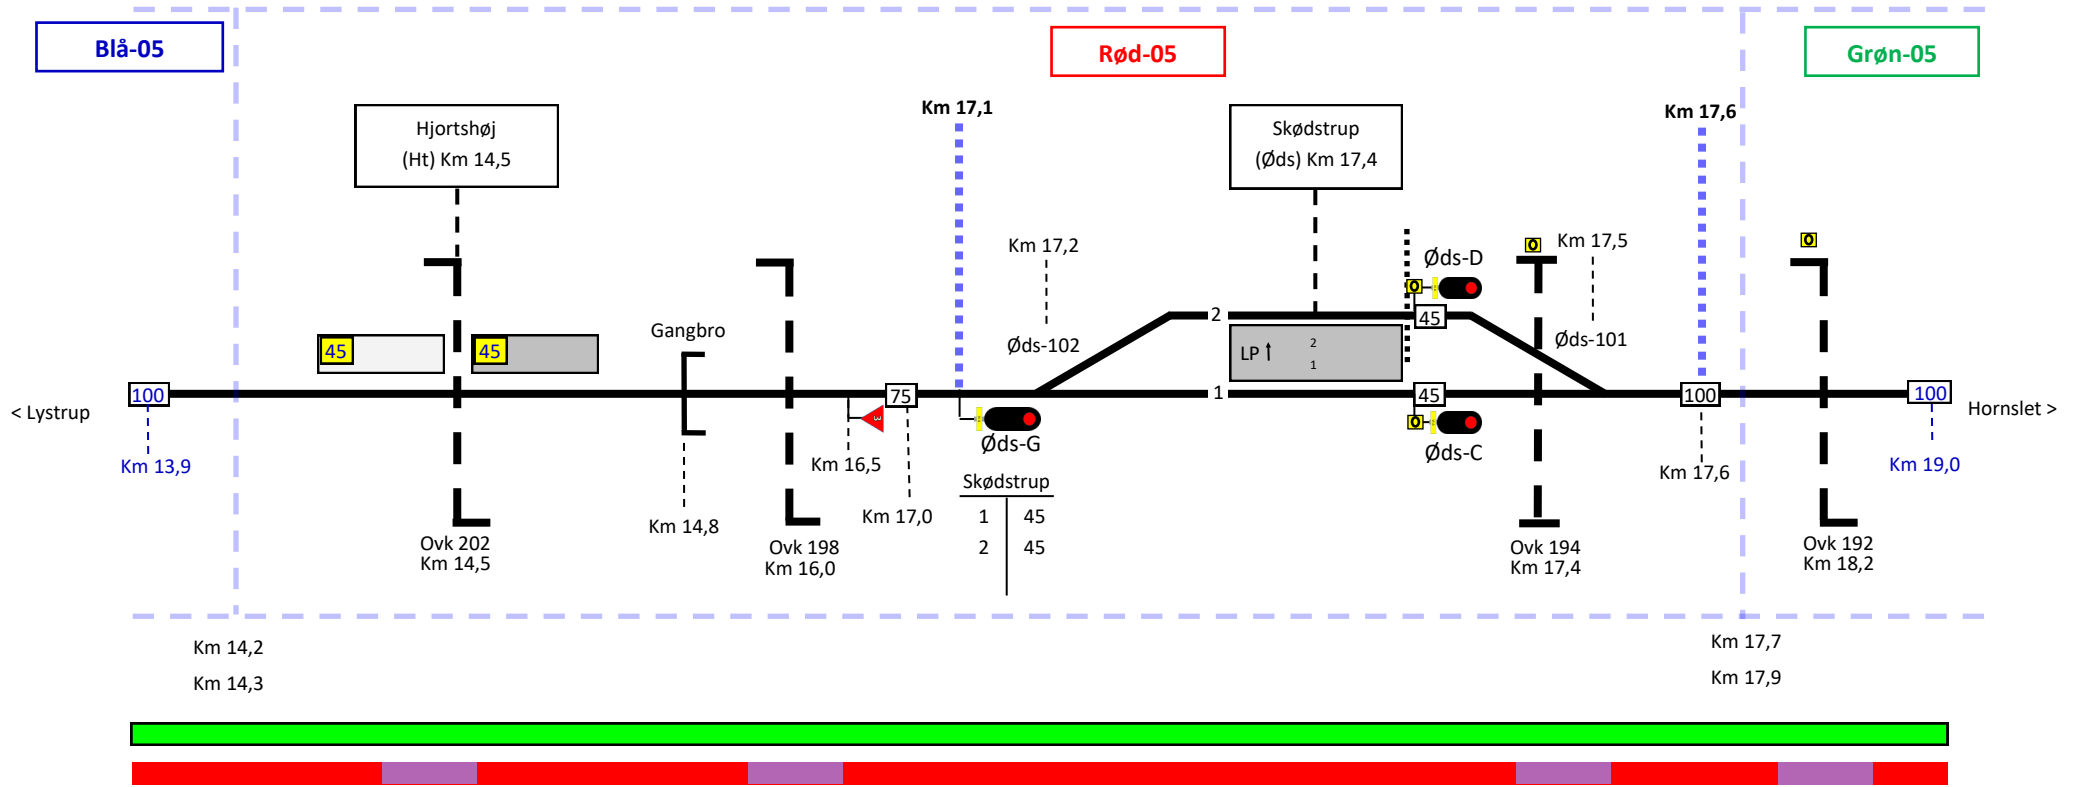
Blå-05

Rød-05

Grøn-05

Hjortshøj
(Ht) Km 14,5

Km 17,1

Skødstrup
(Øds) Km 17,4

Km 17,6

Km 17,2

Øds-D

Km 17,5

45

45

Gangbro

Øds-102

2

45

Øds-101

LP

2

1

100

75

1

45

100

100

< Lystrup

Hornslet >

Km 13,9

Øds-G

Øds-C

Km 19,0

Km 16,5

Km 17,6

Skødstrup

| 1 | 45 |
|---|---|
| 2 | 45 |

Km 14,8

Km 17,0

Ovk 202
Km 14,5

Ovk 198
Km 16,0

Ovk 194
Km 17,4

Ovk 192
Km 18,2

Km 14,2

Km 14,3

Km 17,7

Km 17,9